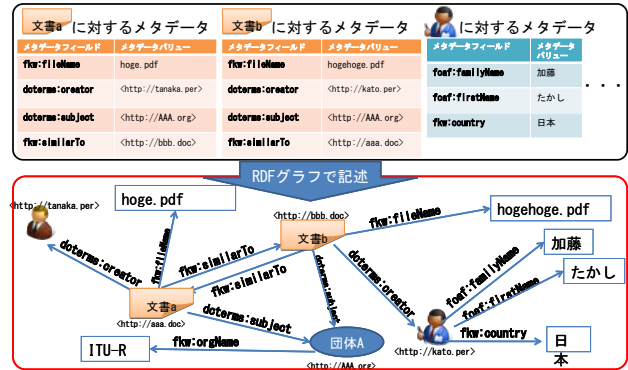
文書a に対するメタデータ

| メタデータフィールド | メタデータバリュー |
|---|---|
| fkw:fileName | hoge.pdf |
| dcterms:creator | <http://tanaka.per> |
| dcterms:subject | <http://AAA.org> |
| fkw:similarTo | <http://bbb.doc> |

文書b に対するメタデータ

| メタデータフィールド | メタデータバリュー |
|---|---|
| fkw:fileName | hogehoge.pdf |
| dcterms:creator | <http://kato.per> |
| dcterms:subject | <http://AAA.org> |
| fkw:similarTo | <http://aaa.doc> |

に対するメタデータ

| メタデータフィールド | メタデータバリュー |
|---|---|
| foaf:familyName | 加藤 |
| foaf:firstName | たかし |
| fkw:country | 日本 |

・・・

RDFグラフで記述

<http://tanaka.per>
hoge.pdf
fkw:fileName
dcterms:creator
fkw:similarTo
fkw:similarTo
文書a
<http://aaa.doc>
dcterms:subject
<http://bbb.doc>
文書b
fkw:fileName
hogehoge.pdf
dcterms:subject
dcterms:creator
加藤
foaf:familyName
たかし
foaf:firstName
fkw:country
日本
<http://kato.per>
ITU-R
fkw:orgName
団体A
<http://AAA.org>